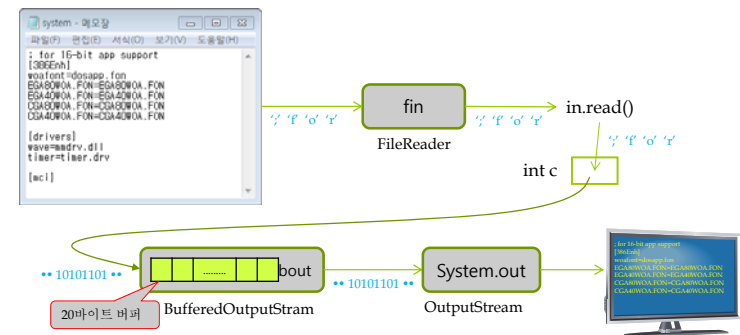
system - 메모장
파일(F) 편집(E) 서식(O) 보기(V) 도움말(H)
; for 16-bit app support
[386Enh]
woafont=dosapp.fon
EGA80WOA.FON=EGA80WOA.FON
EGA40WOA.FON=EGA40WOA.FON
CGA80WOA.FON=CGA80WOA.FON
CGA40WOA.FON=CGA40WOA.FON

[drivers]
wave=mmdrv.dll
timer=timer.drv

[mci]

';' 'f' 'o' 'r'
fin
FileReader
';' 'f' 'o' 'r'
in.read()
';' 'f' 'o' 'r'
int c

•• 10101101 ••
........
bout
20바이트 버퍼
BufferedOutputStram
•• 10101101 ••
System.out
OutputStream

; for 16-bit app support
[386Enh]
woafont=dosapp.fon
EGA80WOA.FON=EGA80WOA.FON
EGA40WOA.FON=EGA40WOA.FON
CGA80WOA.FON=CGA80WOA.FON
CGA40WOA.FON=CGA40WOA.FON